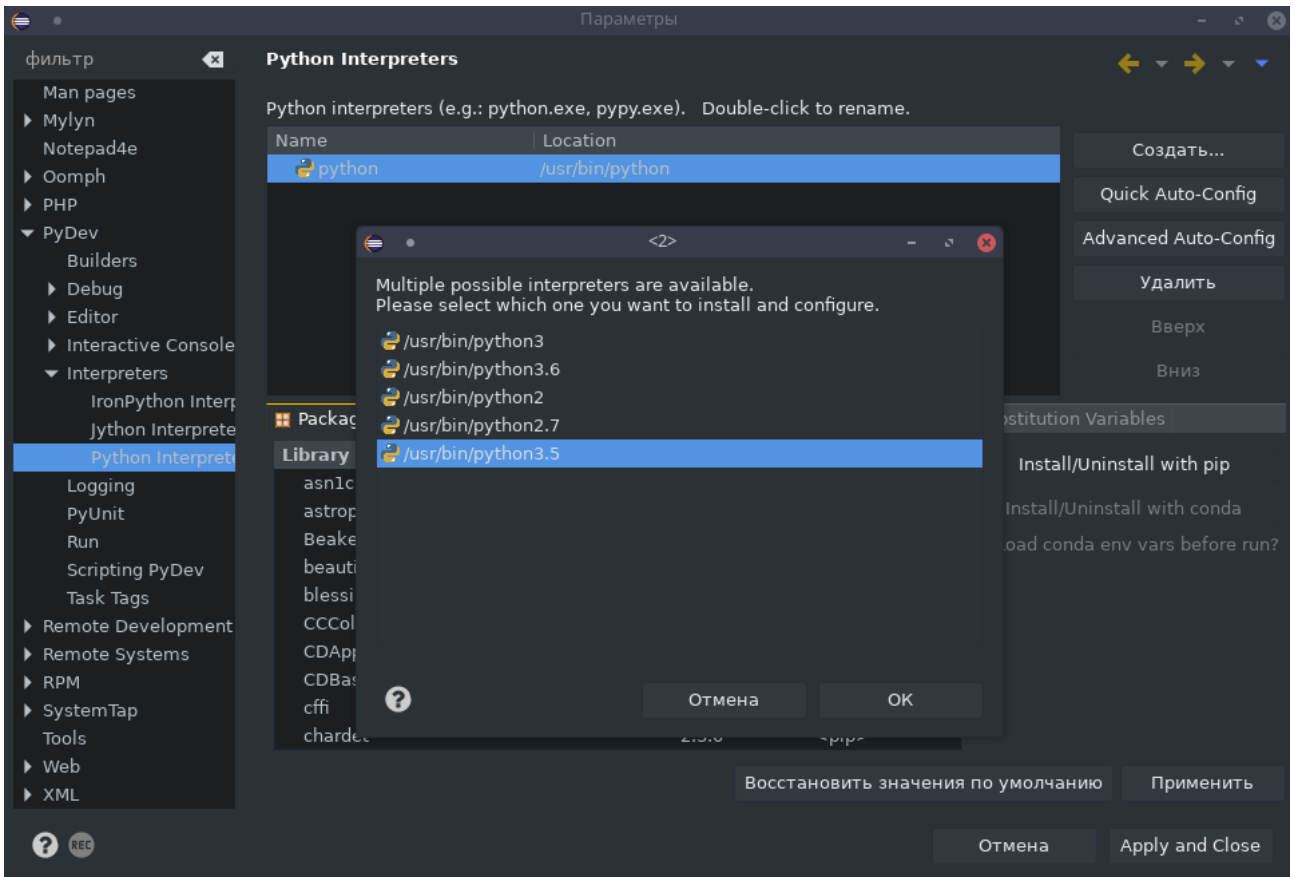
Параметры

фильтр

Man pages
Mylyn
Notepad4e
Oomph
PHP
PyDev
Builders
Debug
Editor
Interactive Console
Interpreters
IronPython Interp
Jython Interprete
Python Interprete
Logging
PyUnit
Run
Scripting PyDev
Task Tags
Remote Development
Remote Systems
RPM
SystemTap
Tools
Web
XML

Python Interpreters

Python interpreters (e.g.: python.exe, pypy.exe). Double-click to rename.

| Name | Location |
|---|---|
| python | /usr/bin/python |

Создать...
Quick Auto-Config
Advanced Auto-Config
Удалить
Вверх
Вниз

Packag
Library
asn1c
astrop
Beake
beauti
blessi
CCCol
CDApp
CDBas
cffi
chardet

stitution Variables
Install/Uninstall with pip
Install/Uninstall with conda
oad conda env vars before run?

<2>

Multiple possible interpreters are available.
Please select which one you want to install and configure.

/usr/bin/python3
/usr/bin/python3.6
/usr/bin/python2
/usr/bin/python2.7
/usr/bin/python3.5

Отмена
OK

Восстановить значения по умолчанию
Применить

Отмена
Apply and Close